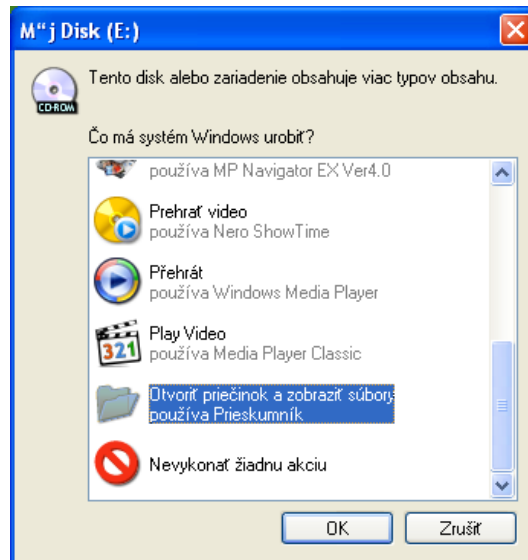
M"j Disk (E:)

CD-ROM

Tento disk alebo zariadenie obsahuje viac typov obsahu.

Čo má systém Windows urobiť?

používa MP Navigator EX Ver4.0

Prehrať video
používa Nero ShowTime

Přehrát
používa Windows Media Player

Play Video
používa Media Player Classic

Otvoriť priečinok a zobraziť súbory
používa Prieskumník

Nevykonať žiadnu akciu

OK

Zrušiť